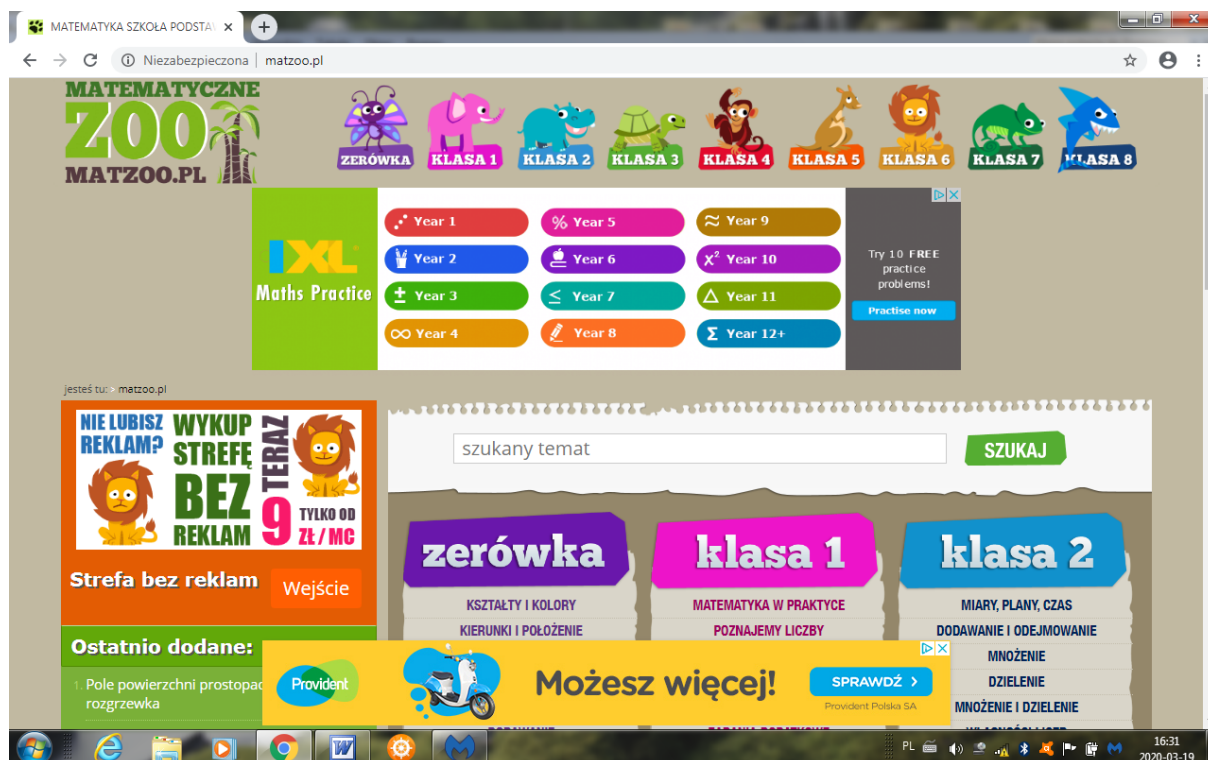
MATEMATYKA SZKOŁA PODSTA

Niezabezpieczona | matzoo.pl

MATEMATYCZNE ZOO MATZOO.PL

ZERÓWKA KLASA 1 KLASA 2 KLASA 3 KLASA 4 KLASA 5 KLASA 6 KLASA 7 KLASA 8

IXL Maths Practice

Year 1
Year 2
Year 3
Year 4
Year 5
Year 6
Year 7
Year 8
Year 9
Year 10
Year 11
Year 12+

Try 10 FREE practice problems!

Practise now

jesteś tu: matzoo.pl

NIE LUBISZ REKLAM? WYKUP STREFĘ BEZ REKLAM TERAZ 9 TYLKO OD ZŁ / MC

Strefa bez reklam

Wejście

Ostatnio dodane:

1. Pole powierzchni prostopad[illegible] rozgrzewka

szukany temat

SZUKAJ

zerówka

KSZTAŁTY I KOLORY
KIERUNKI I POŁOŻENIE

klasa 1

MATEMATYKA W PRAKTYCE
POZNAJEMY LICZBY

klasa 2

MIARY, PLANY, CZAS
DODAWANIE I ODEJMOWANIE
MNOŻENIE
DZIELENIE
MNOŻENIE I DZIELENIE

Provident

Możesz więcej!

SPRAWDŹ

Provident Polska SA

PL

16:31
2020-03-19